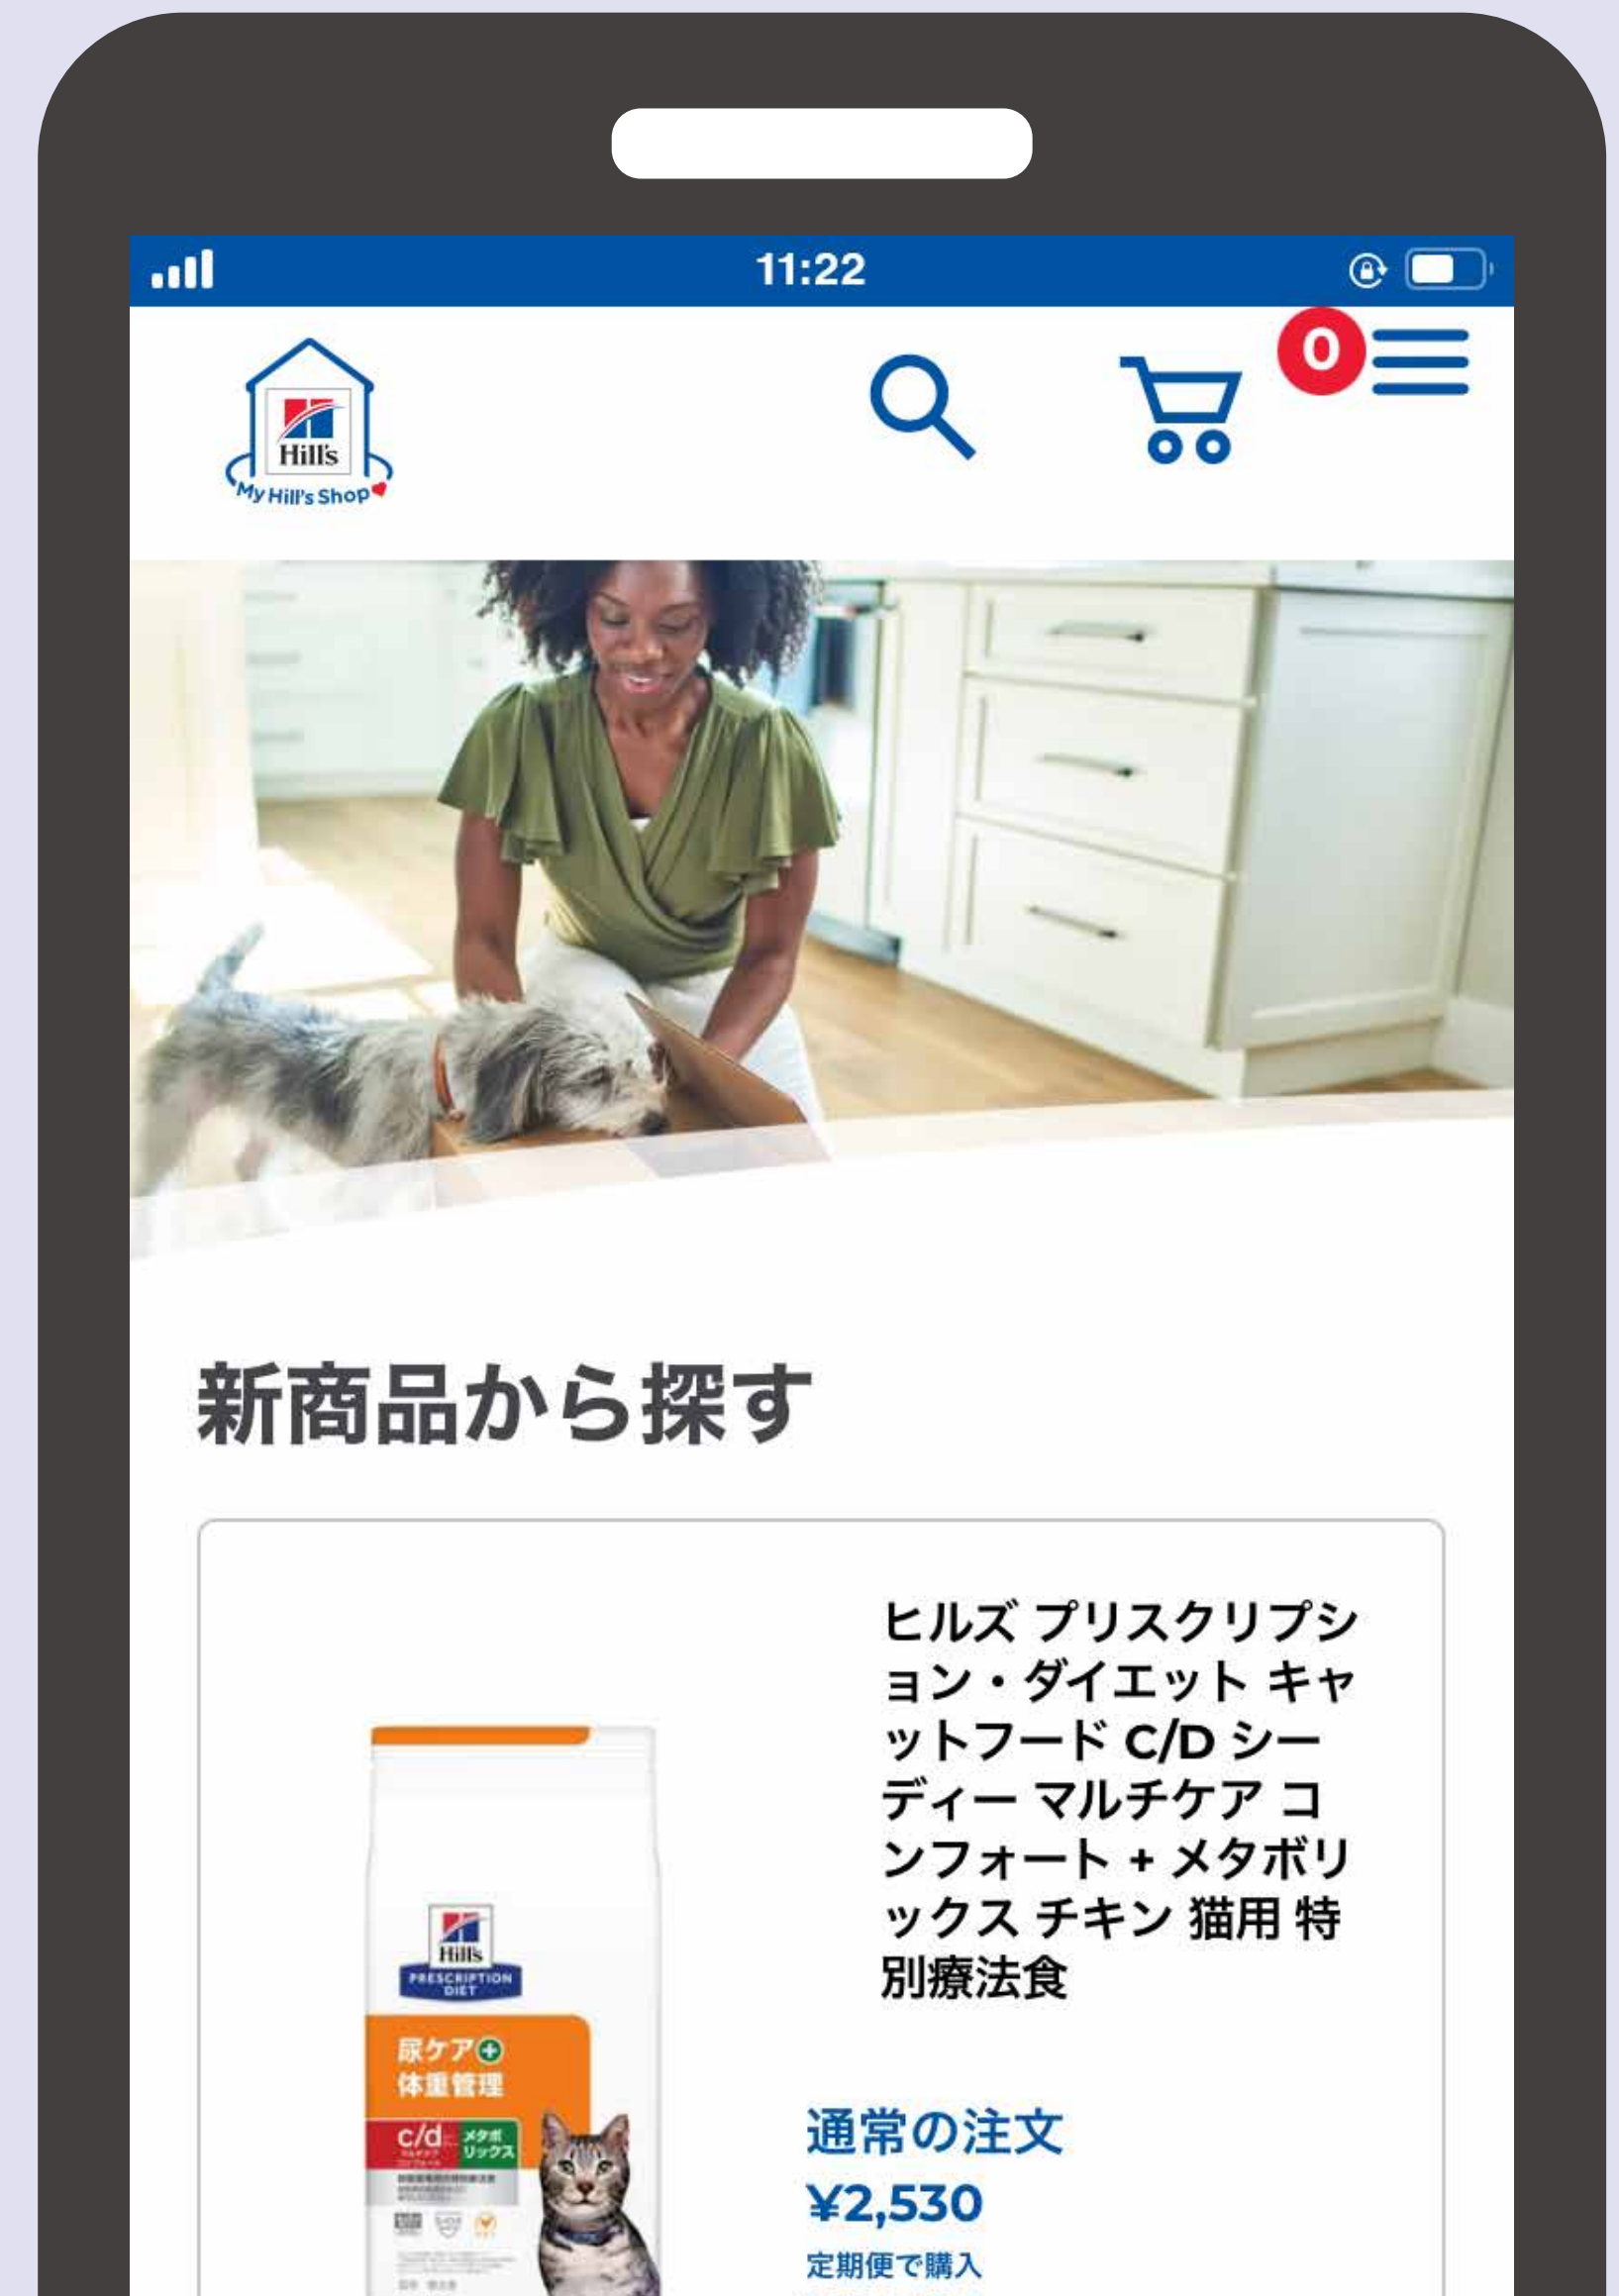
11:22

0

Hill's
My Hill's Shop

新商品から探す

Hill's
PRESCRIPTION DIET
尿ケア
体重管理
c/d
メタボリックス

ヒルズ プリスクリプション・ダイエット キャットフード C/D シーディー マルチケア コンフォート + メタボリックス チキン 猫用 特別療法食

通常の注文
¥2,530
定期便で購入